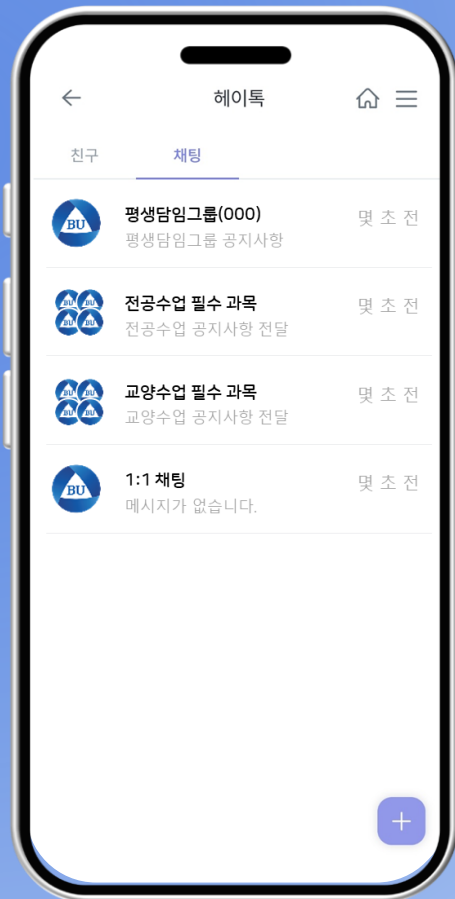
헤이톡

친구 채팅

BU
평생담임그룹(000)
평생담임그룹 공지사항
몇 초 전

BU BU BU BU
전공수업 필수 과목
전공수업 공지사항 전달
몇 초 전

BU BU BU BU
교양수업 필수 과목
교양수업 공지사항 전달
몇 초 전

BU
1:1 채팅
메시지가 없습니다.
몇 초 전

+